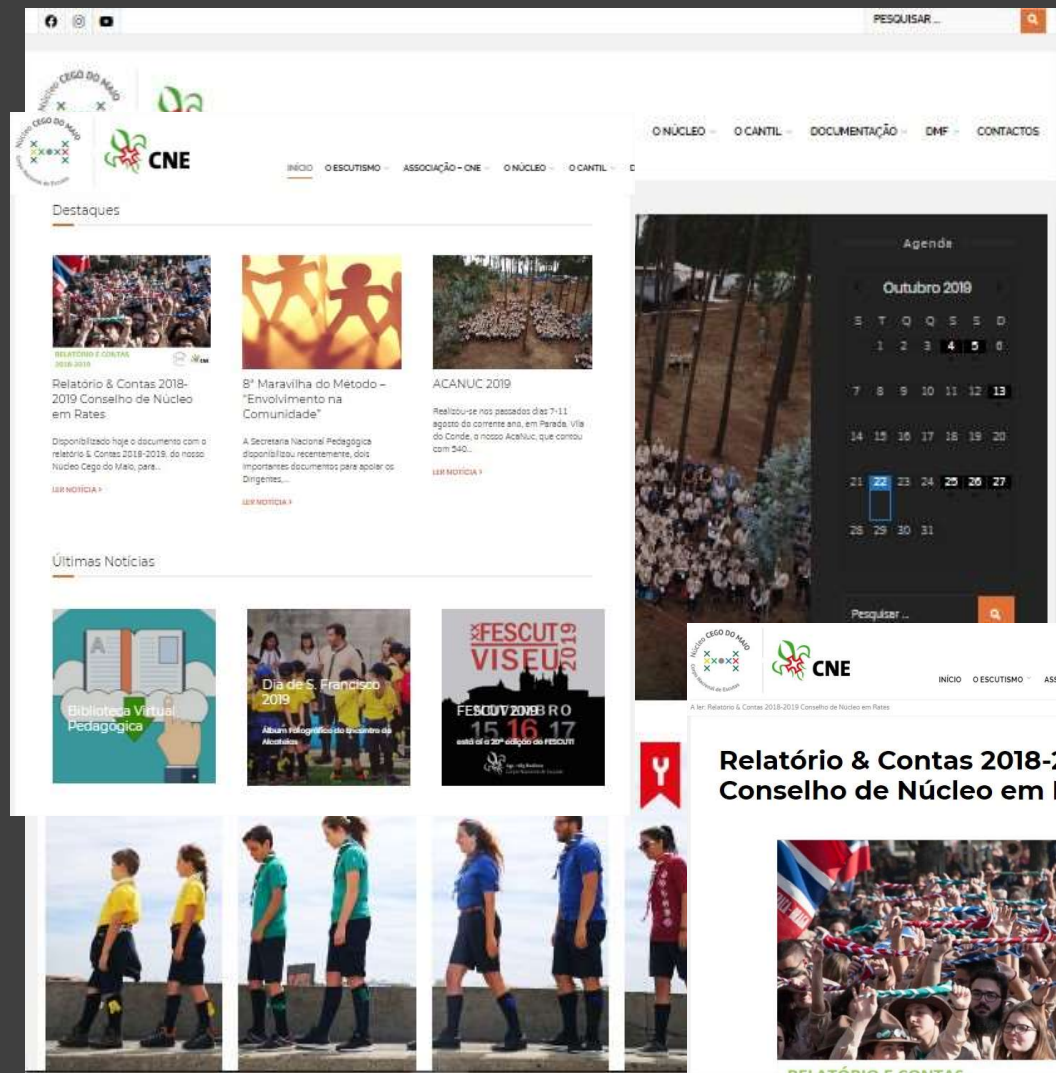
PESQUISAR ...

Núcleo CEGO DO MAIO

O NÚCLEO O CANTIL DOCUMENTAÇÃO DMF CONTACTOS

Núcleo CEGO DO MAIO

CNE

INÍCIO O ESCUTISMO ASSOCIAÇÃO – CNE O NÚCLEO O CANTIL D

Destaques

RELATÓRIO E CONTAS 2018-2019

Relatório & Contas 2018-2019 Conselho de Núcleo em Rates

Disponibilizado hoje o documento com o relatório & Contas 2018-2019, do nosso Núcleo Cego do Maio, para...

LER NOTÍCIA >

8ª Maravilha do Método – "Envolvimento na Comunidade"

A Secretaria Nacional Pedagógica disponibilizou recentemente, dois importantes documentos para apoiar os Dirigentes,...

LER NOTÍCIA >

ACANUC 2019

Realizou-se nos passados dias 7-11 agosto do corrente ano, em Parada, Vila do Conde, o nosso AcaNuc, que contou com 540...

LER NOTÍCIA >

Últimas Notícias

Biblioteca Virtual Pedagógica

Dia de S. Francisco 2019

Álbum fotográfico do Encontro de Alcateias

XX FESCUT VISEU 2019

FESCUT 2019 OUTUBRO

15 16 17

está aí a 20ª edição do FESCUT!

Agenda

Outubro 2019

| S | T | Q | Q | S | S | D |
|---|---|---|---|---|---|---|
| | 1 | 2 | 3 | 4 | 5 | 6 |
| 7 | 8 | 9 | 10 | 11 | 12 | 13 |
| 14 | 15 | 16 | 17 | 18 | 19 | 20 |
| 21 | 22 | 23 | 24 | 25 | 26 | 27 |
| 28 | 29 | 30 | 31 | | | |

Pesquisar ...

Núcleo CEGO DO MAIO

CNE

INÍCIO O ESCUTISMO ASS

A ler: Relatório & Contas 2018-2019 Conselho de Núcleo em Rates

Relatório & Contas 2018-2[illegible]
Conselho de Núcleo em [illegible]

RELATÓRIO E CONTAS